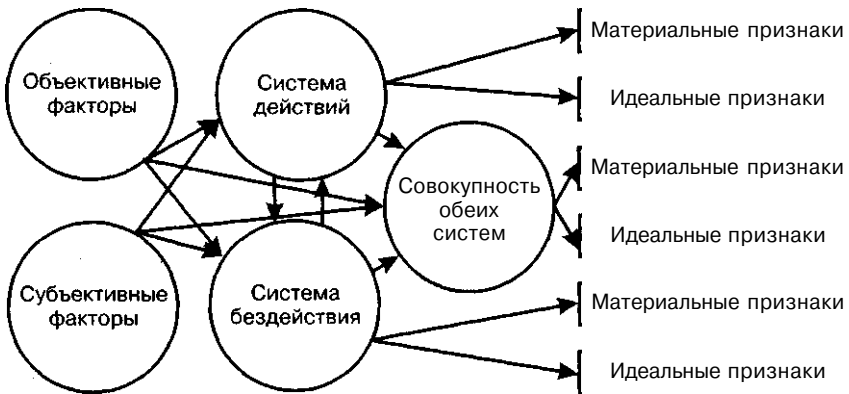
Объективные факторы

Субъективные факторы

Система действий

Система бездействия

Совокупность обеих систем

Материальные признаки

Идеальные признаки

Материальные признаки

Идеальные признаки

Материальные признаки

Идеальные признаки